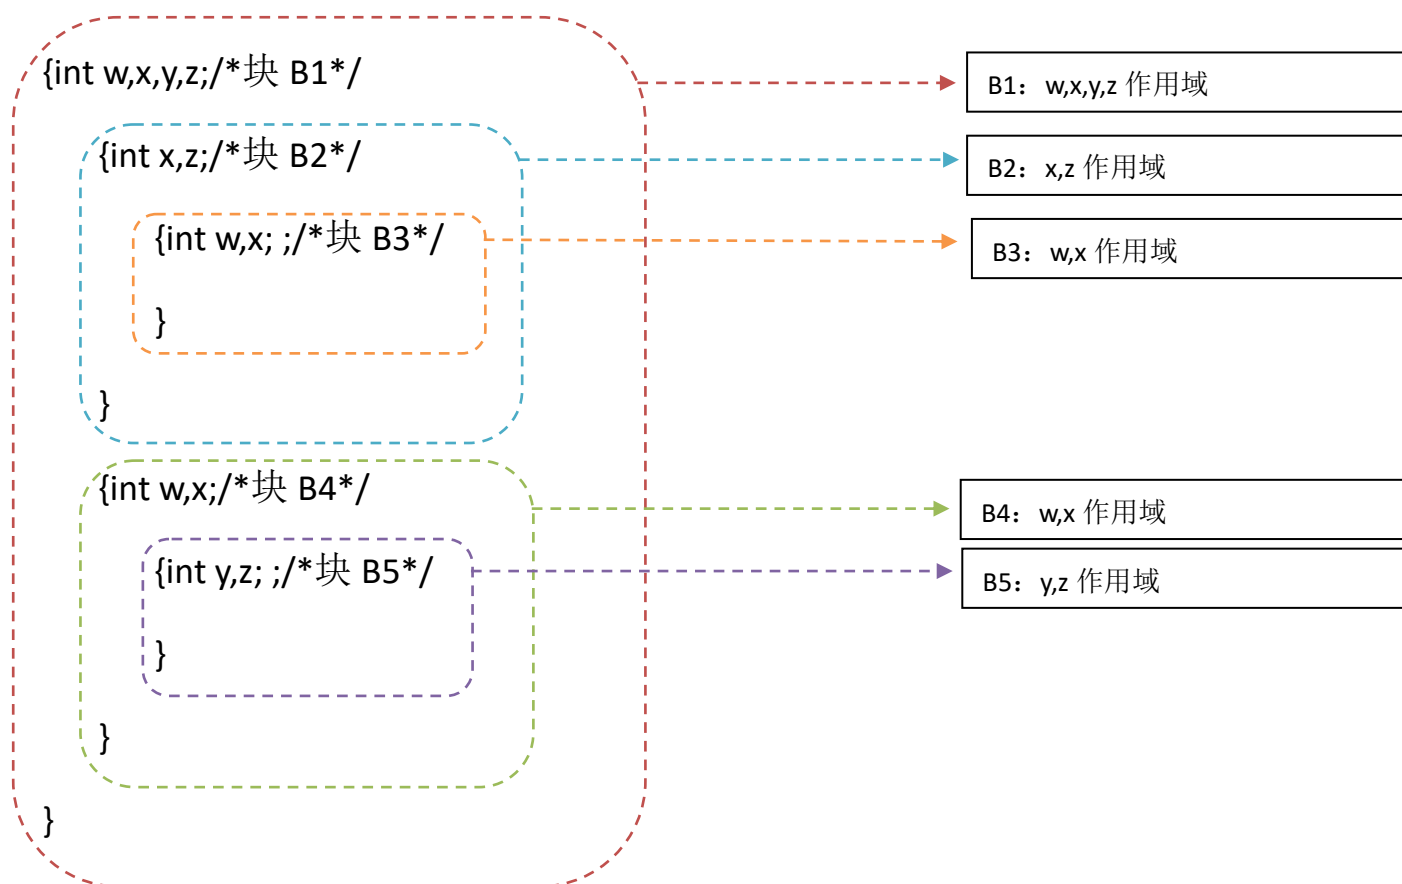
{int w,x,y,z;/*块 B1*/

{int x,z;/*块 B2*/

{int w,x; ;/*块 B3*/

}

}

{int w,x;/*块 B4*/

{int y,z; ;/*块 B5*/

}

}

}

B1：w,x,y,z 作用域

B2：x,z 作用域

B3：w,x 作用域

B4：w,x 作用域

B5：y,z 作用域